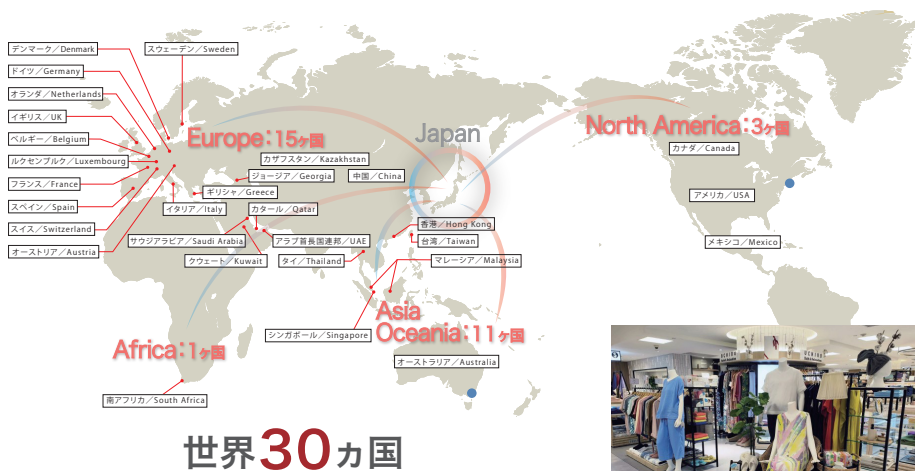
デンマーク／Denmark
スウェーデン／Sweden
ドイツ／Germany
オランダ／Netherlands
イギリス／UK
Europe：15ヶ国
ベルギー／Belgium
ルクセンブルク／Luxembourg
フランス／France
スペイン／Spain
スイス／Switzerland
オーストリア／Austria
カザフスタン／Kazakhstan
ジョージア／Georgia
ギリシャ／Greece
イタリア／Italy
カタール／Qatar
サウジアラビア／Saudi Arabia
アラブ首長国連邦／UAE
クウェート／Kuwait
Japan
中国／China
香港／Hong Kong
台湾／Taiwan
タイ／Thailand
マレーシア／Malaysia
Asia
Oceania：11ヶ国
シンガポール／Singapore
オーストラリア／Australia
North America：3ヶ国
カナダ／Canada
アメリカ／USA
メキシコ／Mexico
Africa：1ヶ国
南アフリカ／South Africa
世界30ヵ国